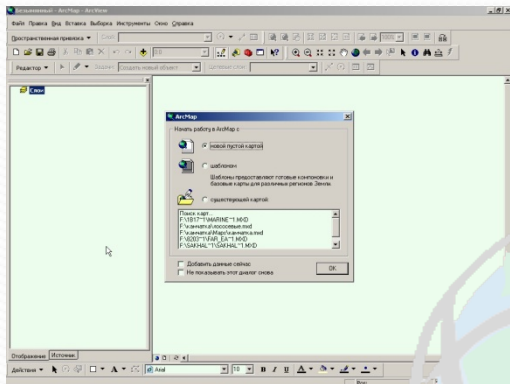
Безымянный - ArcMap - ArcView

Файл Правка Вид Вставка Выборка Инструменты Окно Справка

Пространственная привязка ▾

Редактор ▾

Слои

ArcMap

Начать работу в ArcMap с

новой пустой картой

шаблоном

Шаблоны предоставляют готовые компоновки и базовые карты для различных регионов Земли.

существующей картой:

Поиск карт...
F:\1517~1\MARINE~1.MXD
F:\ханаматы\сососевые.mxd
F:\ханаматы\Maps\ханаматы.mxd
F:\0203~1\FAR_EA~1.MXD
F:\SAKHAL~1\SAKHAL~1.MXD

Добавить данные сейчас

Не показывать этот диалог снова

OK

Отображение Источник

Действия ▾

Arial

10

B I U